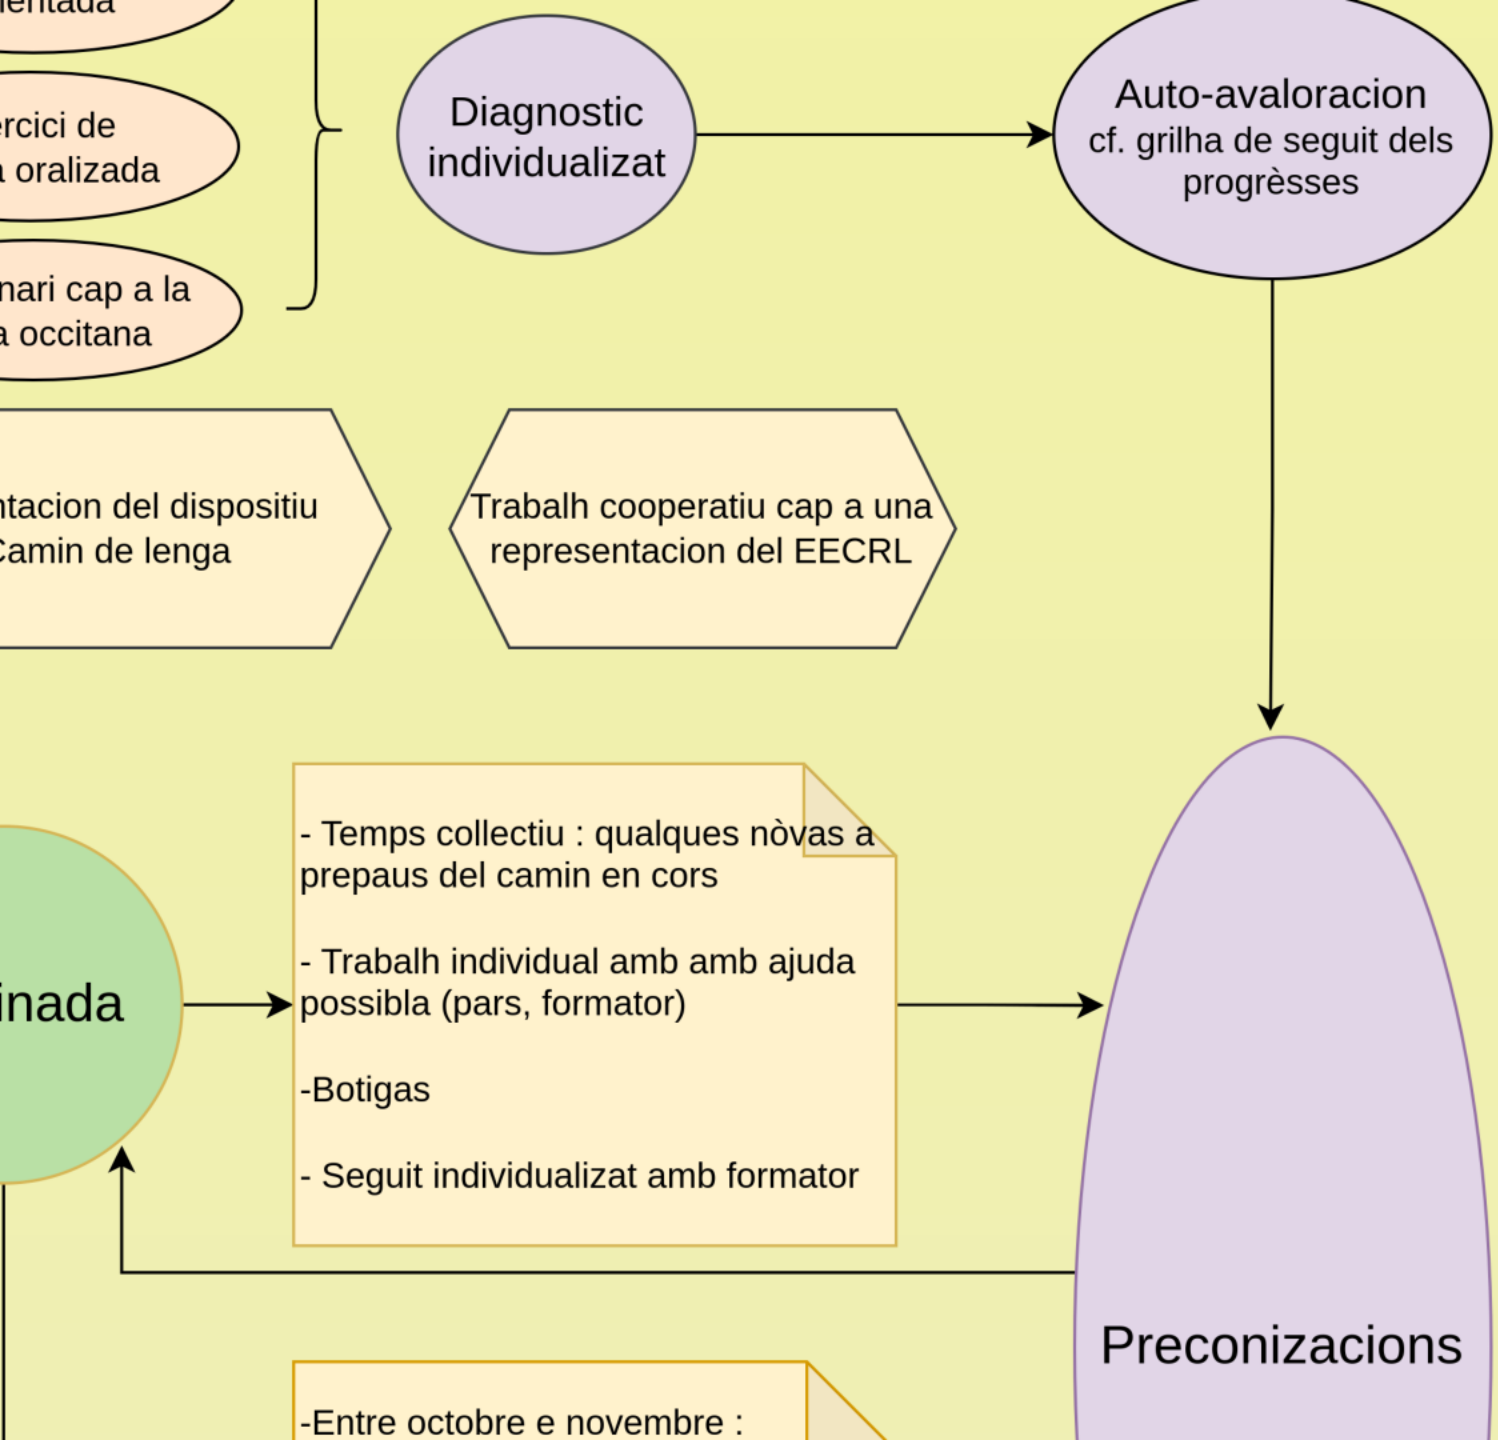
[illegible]entada

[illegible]rcici de
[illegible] oralizada

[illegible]nari cap a la
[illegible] occitana

Diagnostic individualizat

Auto-avaloracion
cf. grilha de seguit dels progrèsses

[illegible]ntacion del dispositiu
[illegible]Camin de lenga

Trabalh cooperatiu cap a una representacion del EECRL

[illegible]inada

- Temps collectiu : qualques nòvas a prepaus del camin en cors

- Trabalh individual amb amb ajuda possibla (pars, formator)

-Botigas

- Seguit individualizat amb formator

Preconizacions

-Entre octobre e novembre :